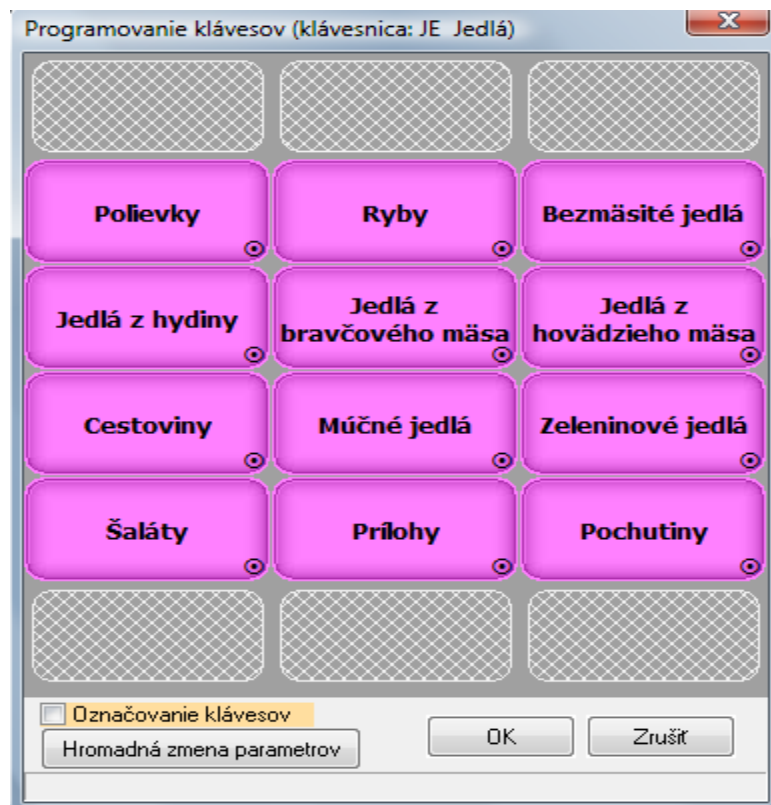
Programovanie klávesov (klávesnica: JE Jedlá)

Polievky

Ryby

Bezmäsité jedlá

Jedlá z hydiny

Jedlá z bravčového mäsa

Jedlá z hovädzieho mäsa

Cestoviny

Múčné jedlá

Zeleninové jedlá

Šaláty

Prílohy

Pochutiny

Označovanie klávesov

Hromadná zmena parametrov

OK

Zrušiť